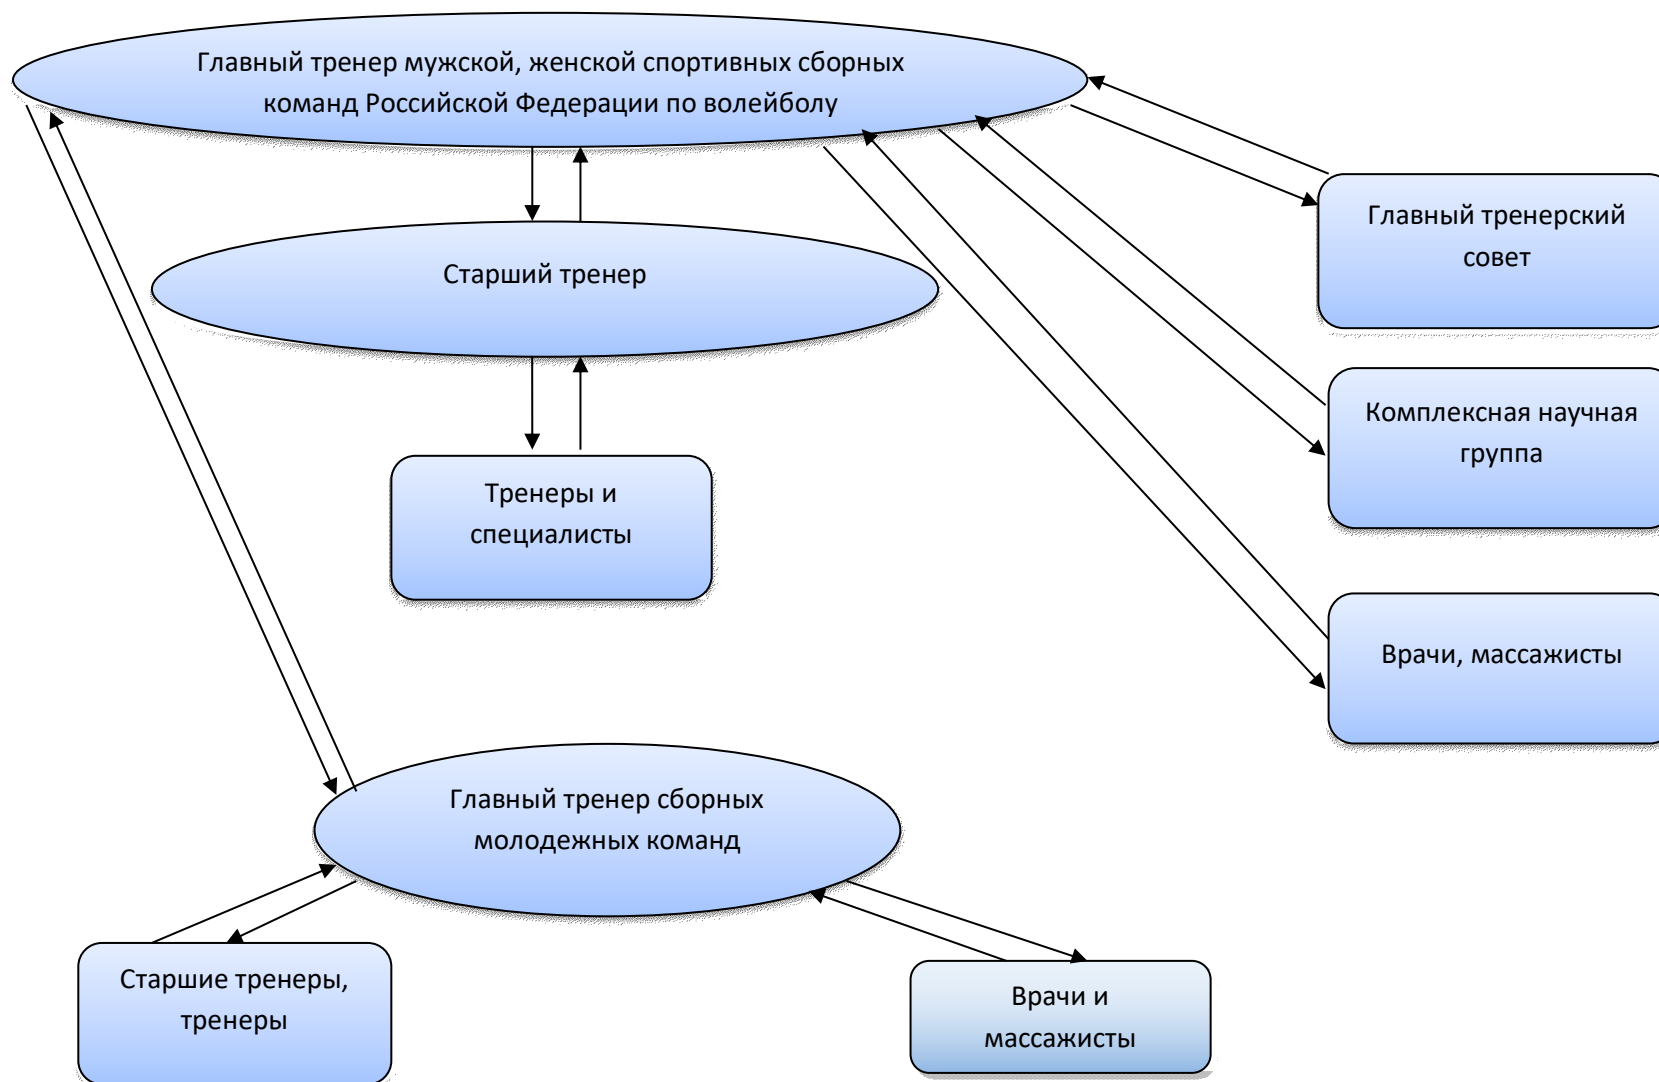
Главный тренер мужской, женской спортивных сборных команд Российской Федерации по волейболу

Старший тренер

Тренеры и специалисты

Главный тренерский совет

Комплексная научная группа

Врачи, массажисты

Главный тренер сборных молодежных команд

Старшие тренеры, тренеры

Врачи и массажисты